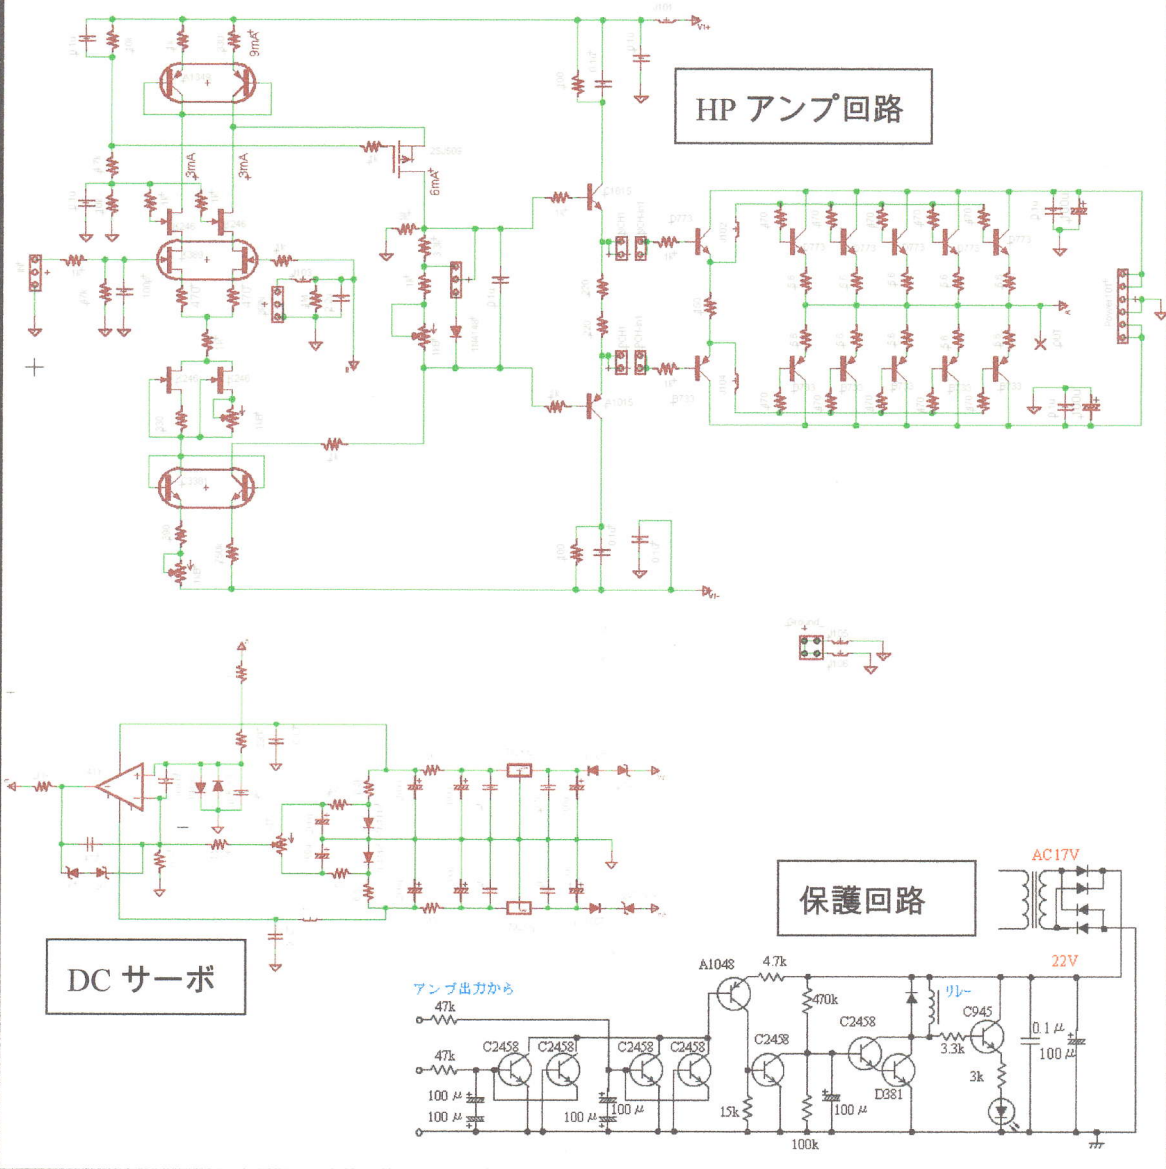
HP アンプ回路

9mA
3mA
3mA
6mA
2SJ
A1015
2SK
C1815
D773
B733

DC サーボ

保護回路

AC17V
22V
アンプ出力から
47k
47k
100 μ
100 μ
C2458
C2458
C2458
C2458
100 μ
100 μ
A1048
4.7k
470k
C2458
C2458
15k
100k
100 μ
D881
リレー
C945
3.3k
3k
0.1 μ
100 μ